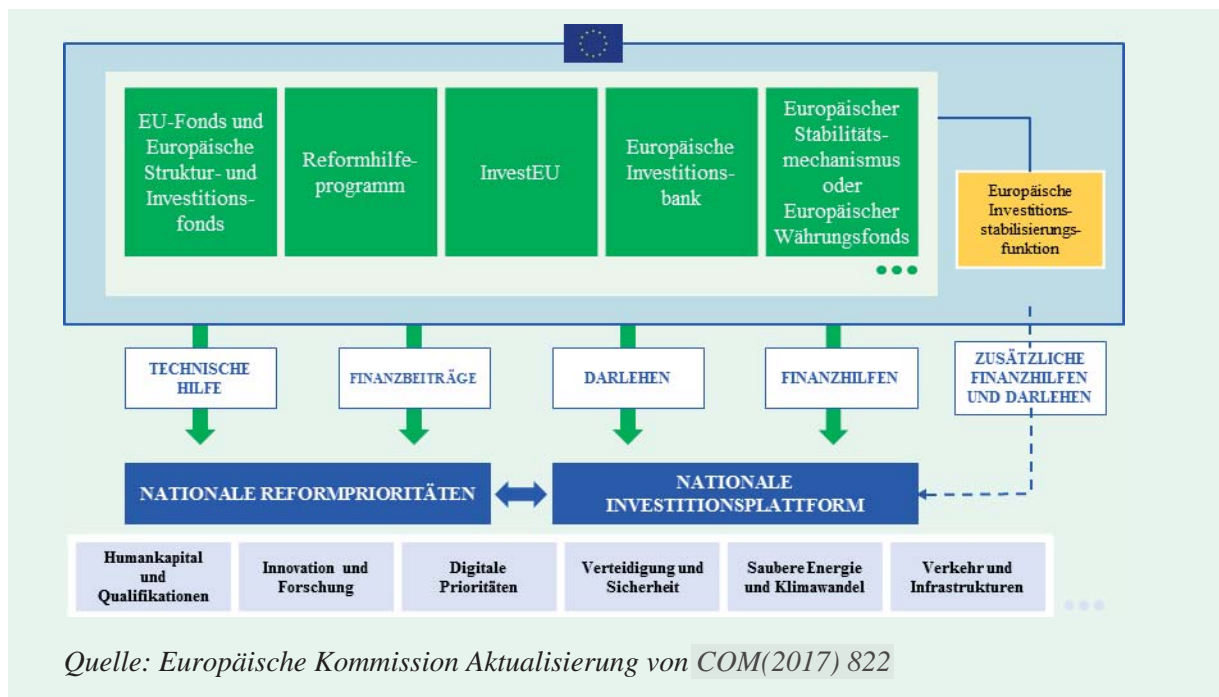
EU-Fonds und Europäische Struktur- und Investitionsfonds

Reformhilfeprogramm

InvestEU

Europäische Investitionsbank

Europäischer Stabilitätsmechanismus oder Europäischer Währungsfonds

Europäische Investitionsstabilisierungsfunktion

TECHNISCHE HILFE

FINANZBEITRÄGE

DARLEHEN

FINANZHILFEN

ZUSÄTZLICHE FINANZHILFEN UND DARLEHEN

NATIONALE REFORMPRIORITÄTEN

NATIONALE INVESTITIONSPLATTFORM

Humankapital und Qualifikationen

Innovation und Forschung

Digitale Prioritäten

Verteidigung und Sicherheit

Saubere Energie und Klimawandel

Verkehr und Infrastrukturen

Quelle: Europäische Kommission Aktualisierung von COM(2017) 822